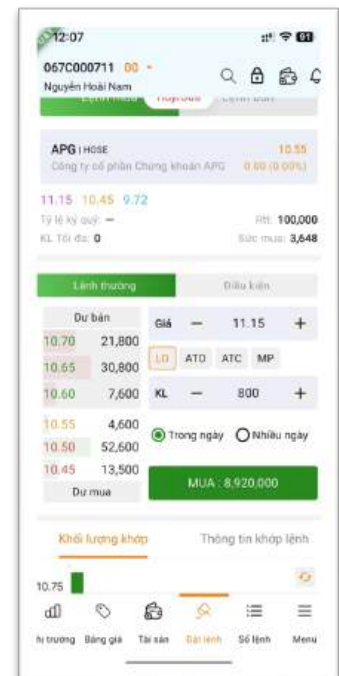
12:07

067C000711 00
Nguyễn Hoài Nam

Lệnh mua Hủy/Sửa Lệnh bán

APG | HOSE 10.55
Công ty cổ phần Chứng khoán APG 0.00 (0.00%)

11.15 10.45 9.72
Tỷ lệ ký quỹ: — Rtt: 100,000
KL Tối đa: 0 Sức mua: 3,648

Lệnh thường Điều kiện

| Dư bán | |
|---|---|
| 10.70 | 21,800 |
| 10.65 | 30,800 |
| 10.60 | 7,600 |
| 10.55 | 4,600 |
| 10.50 | 52,600 |
| 10.45 | 13,500 |
| Dư mua | |

Giá — 11.15 +
LO ATO ATC MP
KL — 800 +
Trong ngày Nhiều ngày
MUA : 8,920,000

Khối lượng khớp Thông tin khớp lệnh

10.75

hị trường Bảng giá Tài sản Đặt lệnh Sổ lệnh Menu